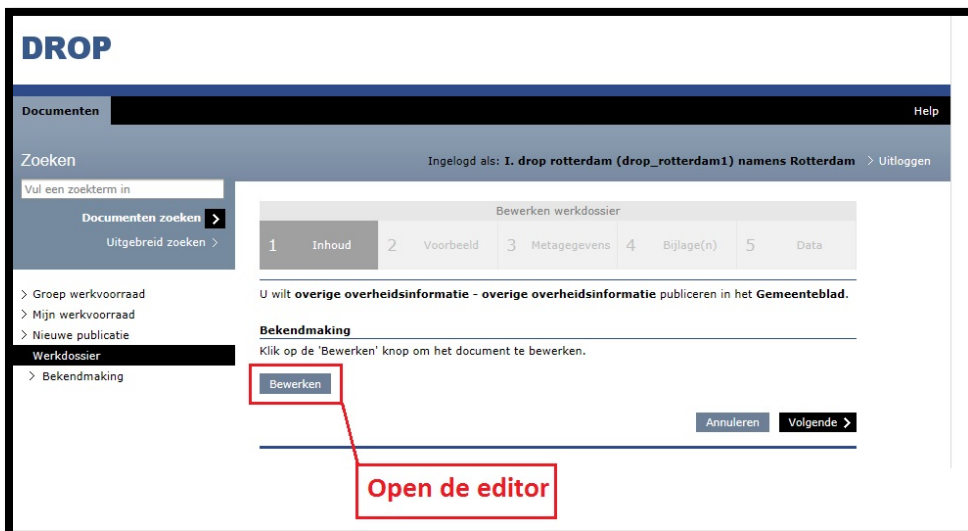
DROP

Documenten

Help

Zoeken

Ingelogd als: I. drop rotterdam (drop_rotterdam1) namens Rotterdam

> Uitloggen

Vul een zoekterm in

Documenten zoeken

Uitgebreid zoeken >

> Groep werkvoorraad
> Mijn werkvoorraad
> Nieuwe publicatie
Werkdossier
> Bekendmaking

Bewerken werkdossier

1 Inhoud
2 Voorbeeld
3 Metagegevens
4 Bijlage(n)
5 Data

U wilt overige overheidsinformatie - overige overheidsinformatie publiceren in het Gemeenteblad.

Bekendmaking

Klik op de 'Bewerken' knop om het document te bewerken.

Bewerken

Annuleren

Volgende >

Open de editor